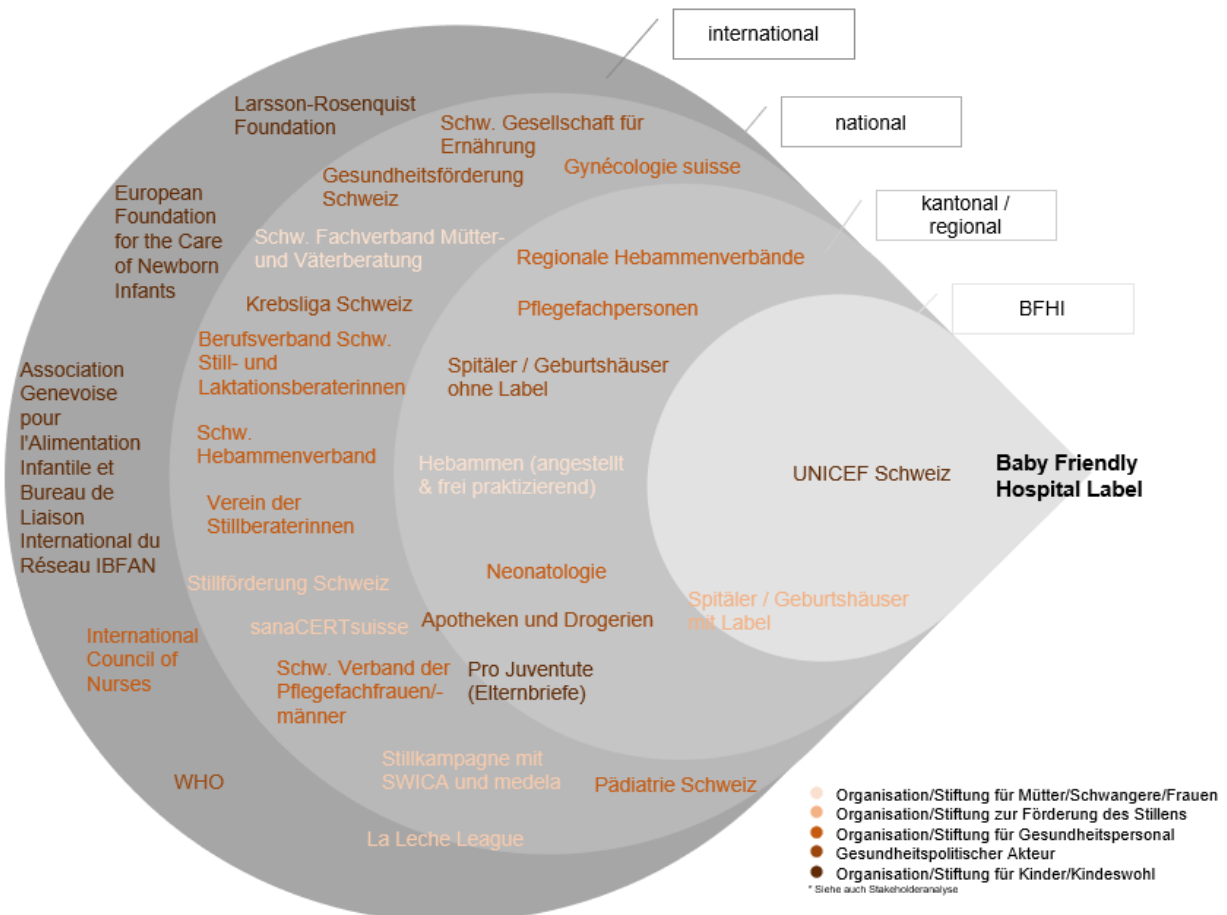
international

national

kantonal / regional

BFHI

Larsson-Rosenquist Foundation

Schw. Gesellschaft für Ernährung

Gynécologie suisse

Gesundheitsförderung Schweiz

European Foundation for the Care of Newborn Infants

Schw. Fachverband Mütter- und Väterberatung

Regionale Hebammenverbände

Krebsliga Schweiz

Pflegefachpersonen

Berufsverband Schw. Still- und Laktationsberaterinnen

Spitäler / Geburtshäuser ohne Label

Association Genevoise pour l'Alimentation Infantile et Bureau de Liaison International du Réseau IBFAN

Schw. Hebammenverband

Hebammen (angestellt & frei praktizierend)

UNICEF Schweiz

Baby Friendly Hospital Label

Verein der Stillberaterinnen

Neonatologie

Stillförderung Schweiz

Spitäler / Geburtshäuser mit Label

sanaCERTsuisse

Apotheken und Drogerien

International Council of Nurses

Schw. Verband der Pflegefachfrauen/-männer

Pro Juventute (Elternbriefe)

Stillkampagne mit SWICA und medela

WHO

Pädiatrie Schweiz

La Leche League

Organisation/Stiftung für Mütter/Schwangere/Frauen
Organisation/Stiftung zur Förderung des Stillens
Organisation/Stiftung für Gesundheitspersonal
Gesundheitspolitischer Akteur
Organisation/Stiftung für Kinder/Kindeswohl
* Siehe auch Stakeholderanalyse